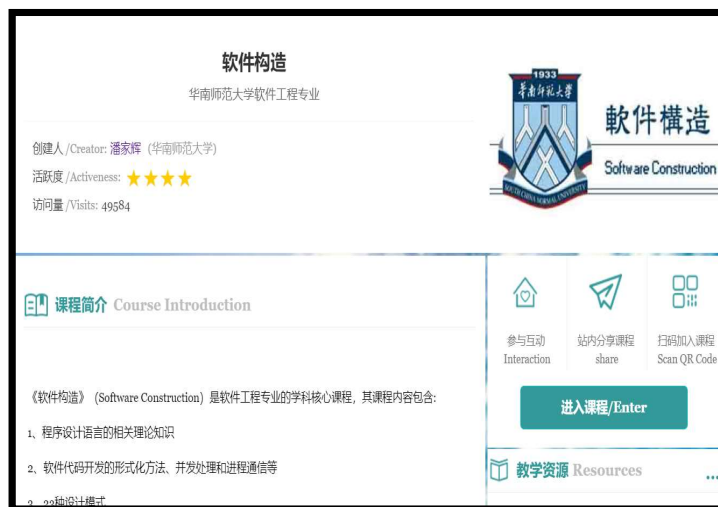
软件构造

华南师范大学软件工程专业

创建人 /Creator: 潘家辉（华南师范大学）

活跃度 /Activeness:

访问量 /Visits: 49584

1933

华南师范大学

SOUTH CHINA NORMAL UNIVERSITY

軟件構造

Software Construction

课程简介 Course Introduction

《软件构造》（Software Construction）是软件工程专业的学科核心课程，其课程内容包含：

1、程序设计语言的相关理论知识

2、软件代码开发的形式化方法、并发处理和进程通信等

3、23种设计模式

参与互动 Interaction

站内分享课程 share

扫码加入课程 Scan QR Code

进入课程/Enter

教学资源 Resources

...